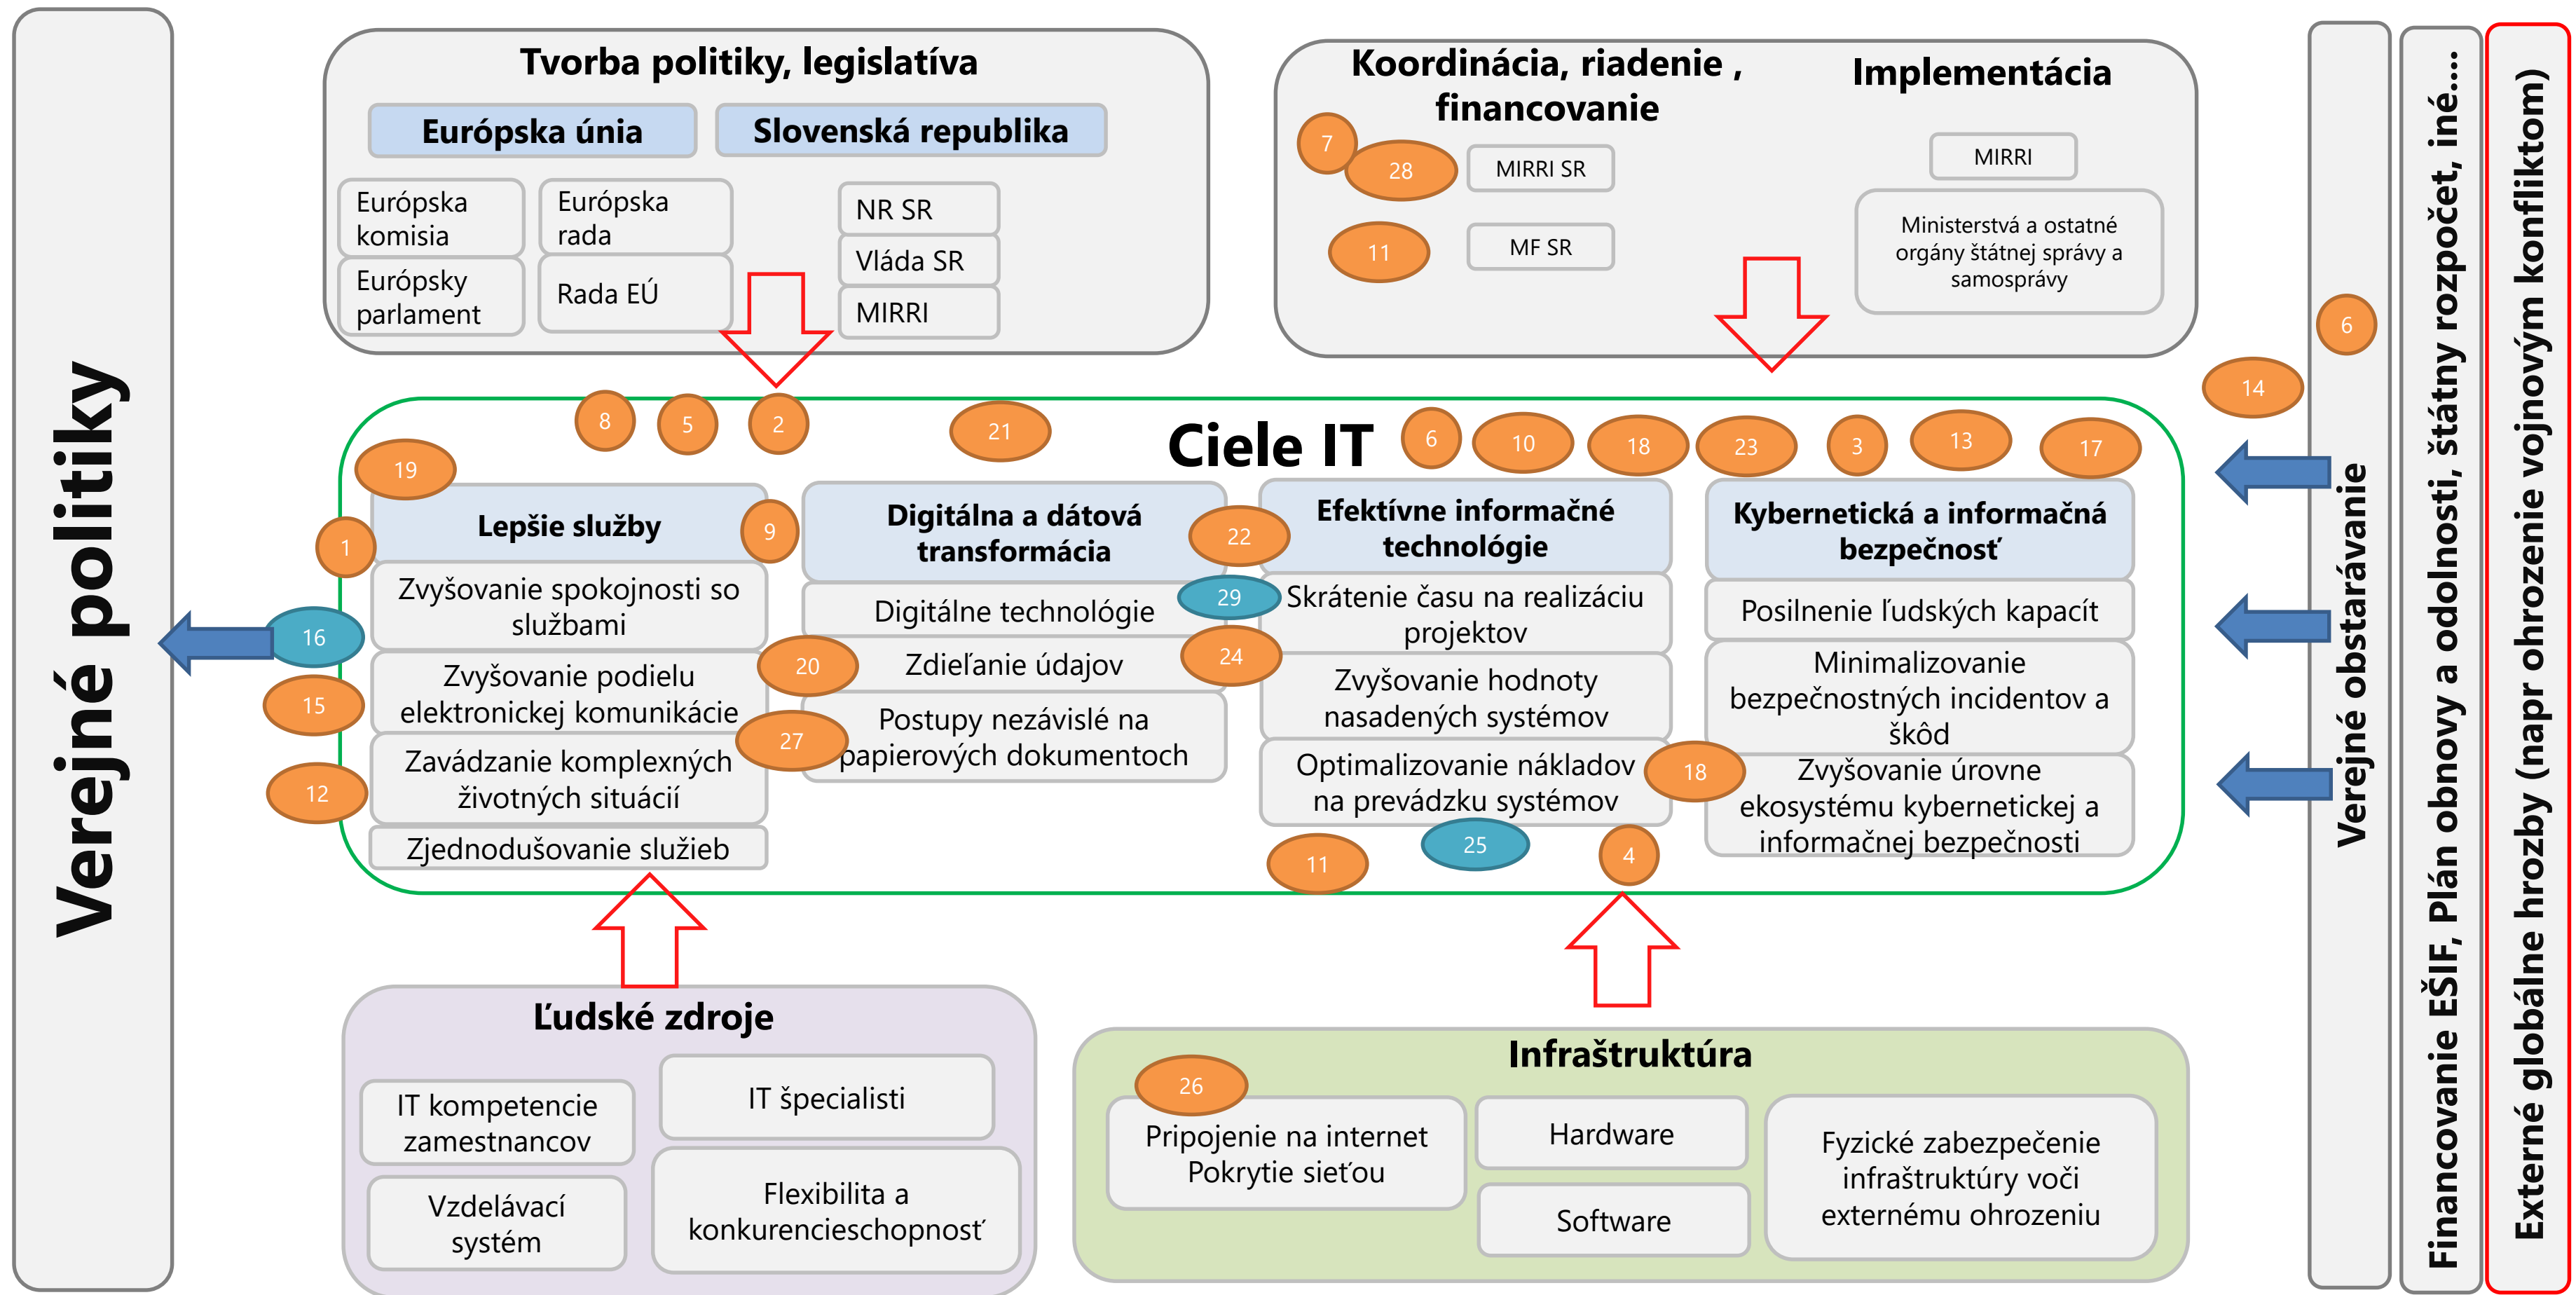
Verejné politiky

Tvorba politiky, legislatíva

Európska únia

Slovenská republika

Európska komisia

Európska rada

Európsky parlament

Rada EÚ

NR SR

Vláda SR

MIRRI

Koordinácia, riadenie , financovanie

7

28

MIRRI SR

11

MF SR

Implementácia

MIRRI

Ministerstvá a ostatné orgány štátnej správy a samosprávy

Ciele IT

8 5 2 21 6 10 18 23 3 13 17 14 6

19

Lepšie služby

9

1

Zvyšovanie spokojnosti so službami

16

Zvyšovanie podielu elektronickej komunikácie

15

Zavádzanie komplexných životných situácií

12

Zjednodušovanie služieb

Digitálna a dátová transformácia

22

Digitálne technológie

29

20

Zdieľanie údajov

24

27

Postupy nezávislé na papierových dokumentoch

Efektívne informačné technológie

Skrátenie času na realizáciu projektov

Zvyšovanie hodnoty nasadených systémov

Optimalizovanie nákladov na prevádzku systémov

18

11

25

4

Kybernetická a informačná bezpečnosť

Posilnenie ľudských kapacít

Minimalizovanie bezpečnostných incidentov a škôd

Zvyšovanie úrovne ekosystému kybernetickej a informačnej bezpečnosti

Ľudské zdroje

IT kompetencie zamestnancov

IT špecialisti

Vzdelávací systém

Flexibilita a konkurencieschopnosť

Infraštruktúra

26

Pripojenie na internet Pokrytie sieťou

Hardware

Software

Fyzické zabezpečenie infraštruktúry voči externému ohrozeniu

Verejné obstarávanie

Financovanie EŠIF, Plán obnovy a odolnosti, štátny rozpočet, iné....

Externé globálne hrozby (napr ohrozenie vojnovým konfliktom)